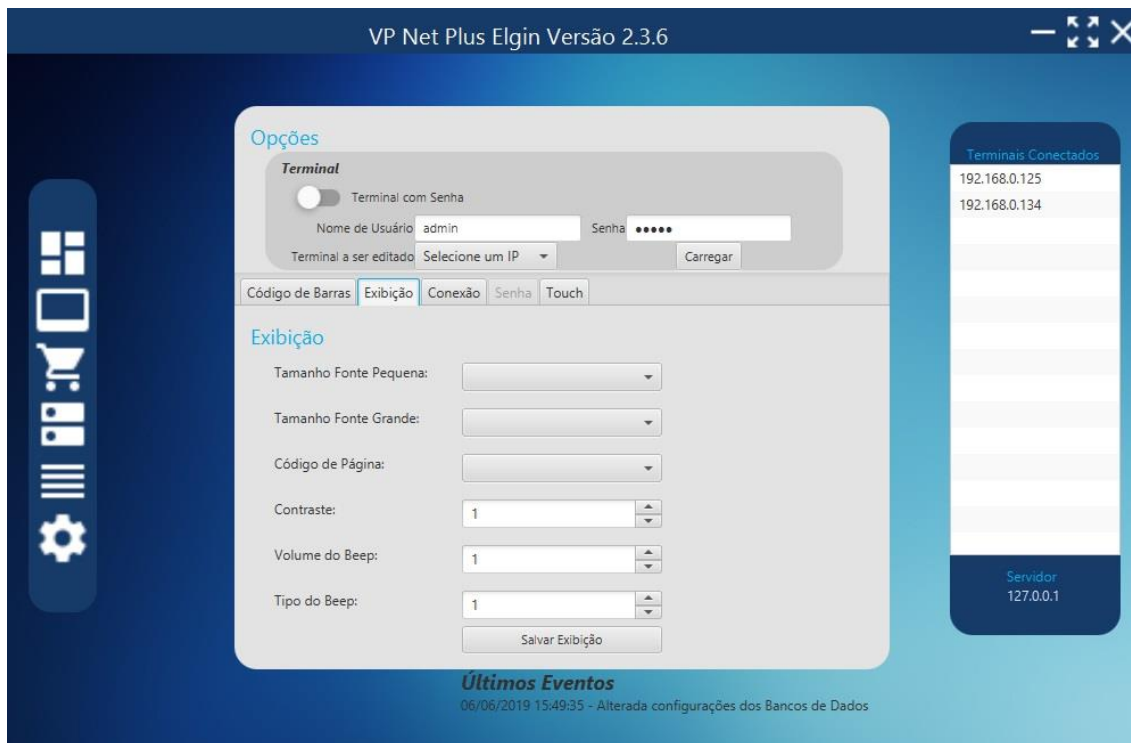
VP Net Plus Elgin Versão 2.3.6

Opções

Terminal

Terminal com Senha

Nome de Usuário admin

Senha •••••

Terminal a ser editado Selecione um IP

Carregar

Código de Barras | Exibição | Conexão | Senha | Touch

Exibição

Tamanho Fonte Pequena:

Tamanho Fonte Grande:

Código de Página:

Contraste: 1

Volume do Beep: 1

Tipo do Beep: 1

Salvar Exibição

Terminais Conectados

192.168.0.125

192.168.0.134

Servidor

127.0.0.1

Últimos Eventos

06/06/2019 15:49:35 - Alterada configurações dos Bancos de Dados